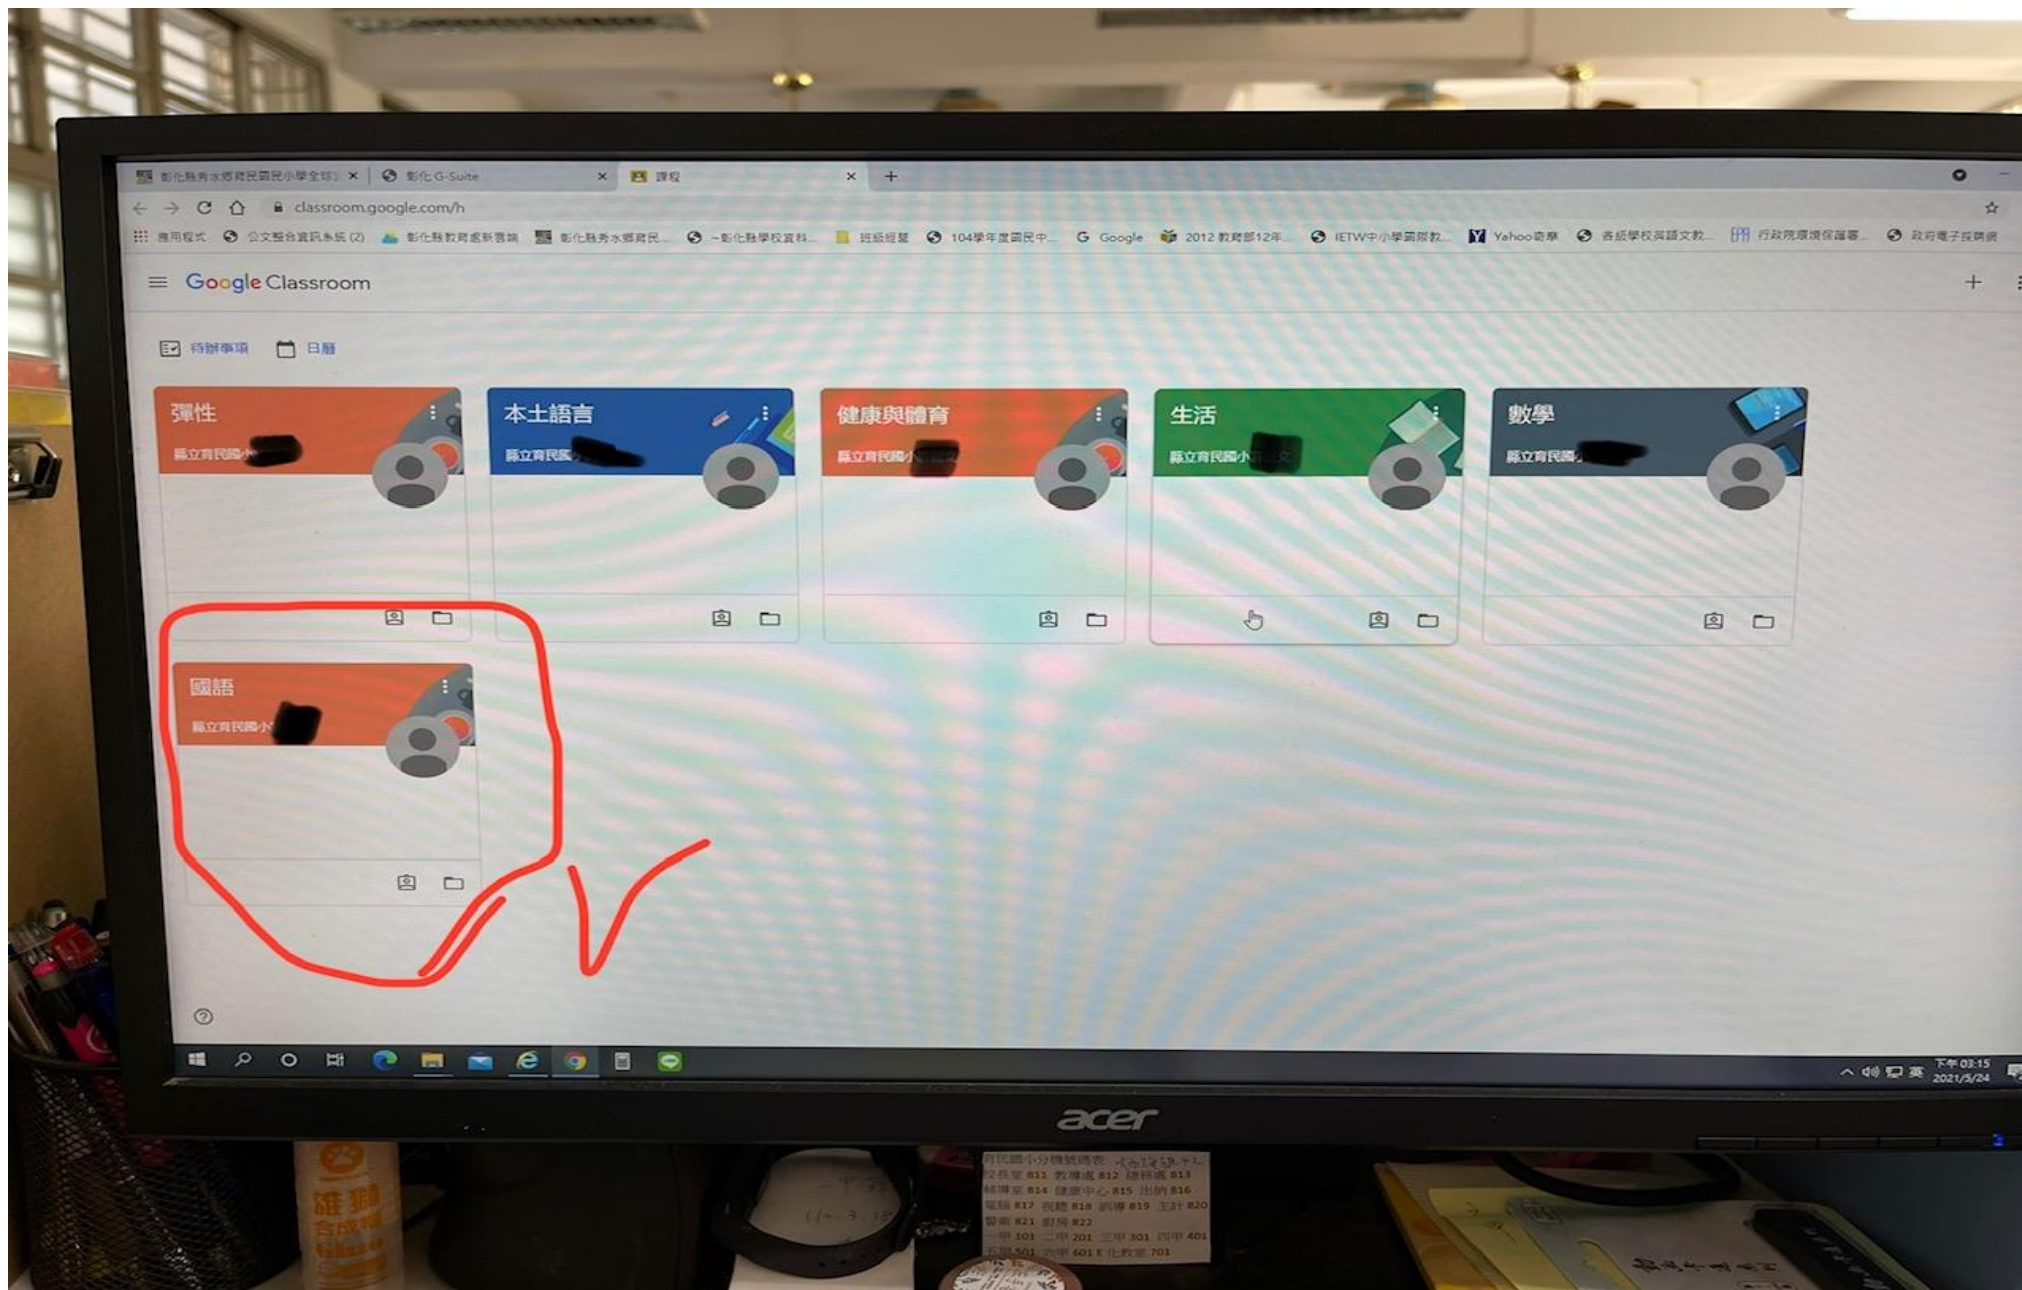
彰化縣秀水鄉育民國民小學全球 ×
彰化 G-Suite ×
課程 ×
+

classroom.google.com/h

應用程式 公文整合資訊系統 (2) 彰化縣教育處新雲端 彰化縣秀水鄉育民... ~彰化縣學校資料... 班級經營 104學年度國民中... Google 2012 教育部12年... IETW中小學國際教... Yahoo奇摩 各級學校英語文教... 行政院環境保護署... 政府電子採購網

Google Classroom

待辦事項 日曆

彈性
縣立育民國小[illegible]

本土語言
縣立育民國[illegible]

健康與體育
縣立育民國小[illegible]

生活
縣立育民國小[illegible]

數學
縣立育民國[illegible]

國語
縣立育民國小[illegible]

下午 03:15
2021/5/24

acer

雄獅